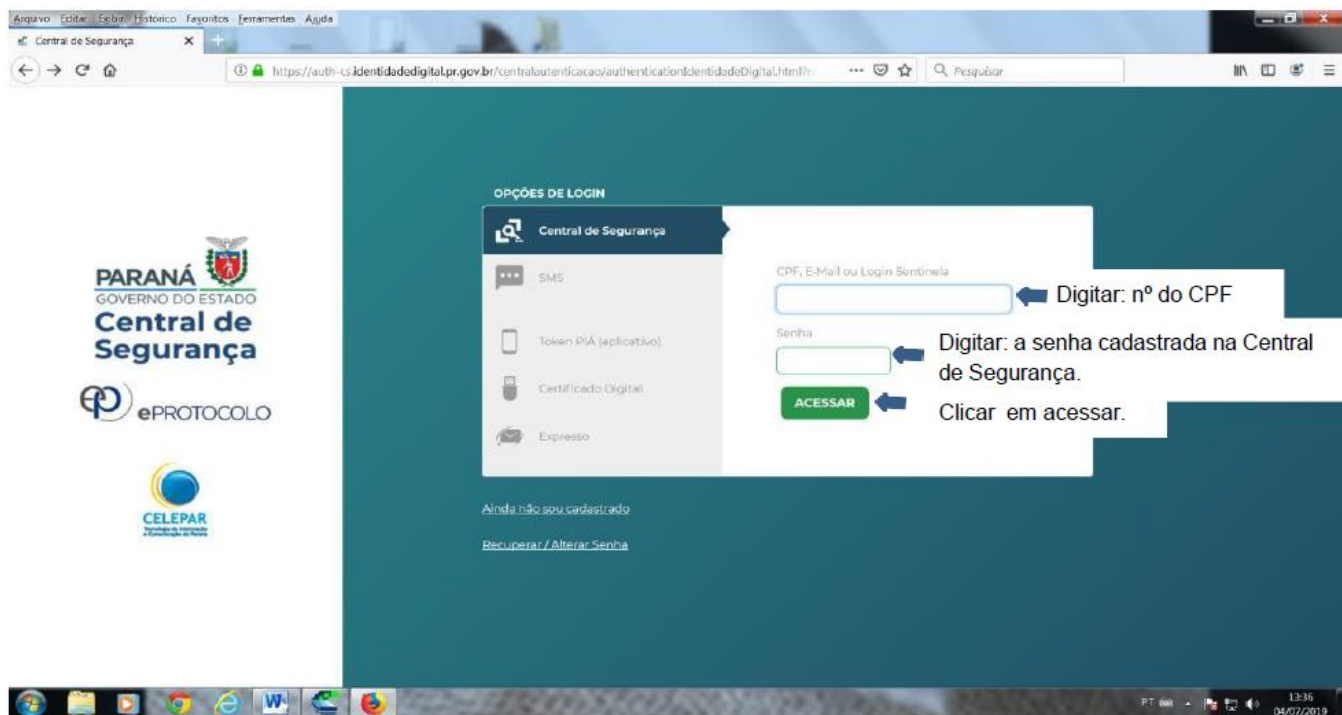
Arquivo Editar Exibir Histórico Favoritos Ferramentas Ajuda

Central de Segurança

https://auth-cs.identidadedigital.pr.gov.br/centralautenticacao/authenticationIdentidadeDigital.html?

Pesquisar

PARANÁ
GOVERNO DO ESTADO
Central de Segurança

ePROTOCOLO

CELEPAR

OPÇÕES DE LOGIN

Central de Segurança

SMS

Token PIÁ (aplicativo)

Certificado Digital

Expresso

CPF, E-Mail ou Login Sentinela

Digitar: nº do CPF

Senha

Digitar: a senha cadastrada na Central de Segurança.

ACESSAR

Clicar em acessar.

Ainda não sou cadastrado

Recuperar / Alterar Senha

PT 13:36 04/07/2019